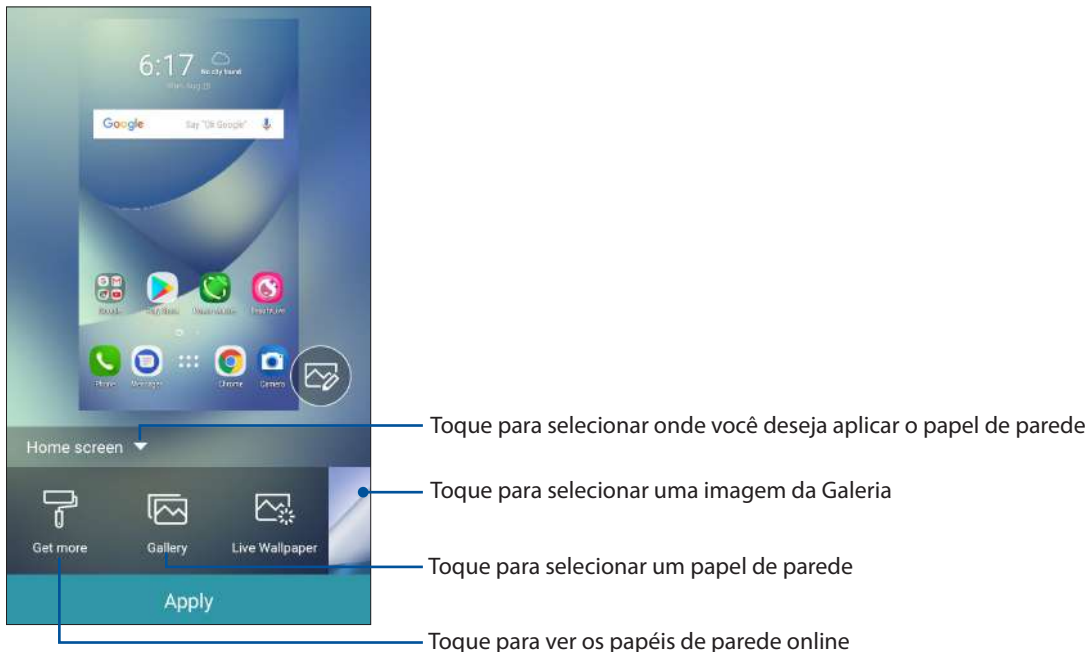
6:17 No city found
Google Say "Ok Google"
Phone Messages Chrome Camera
Home screen
Get more
Gallery
Live Wallpaper
Apply

Toque para selecionar onde você deseja aplicar o papel de parede

Toque para selecionar uma imagem da Galeria

Toque para selecionar um papel de parede

Toque para ver os papéis de parede online